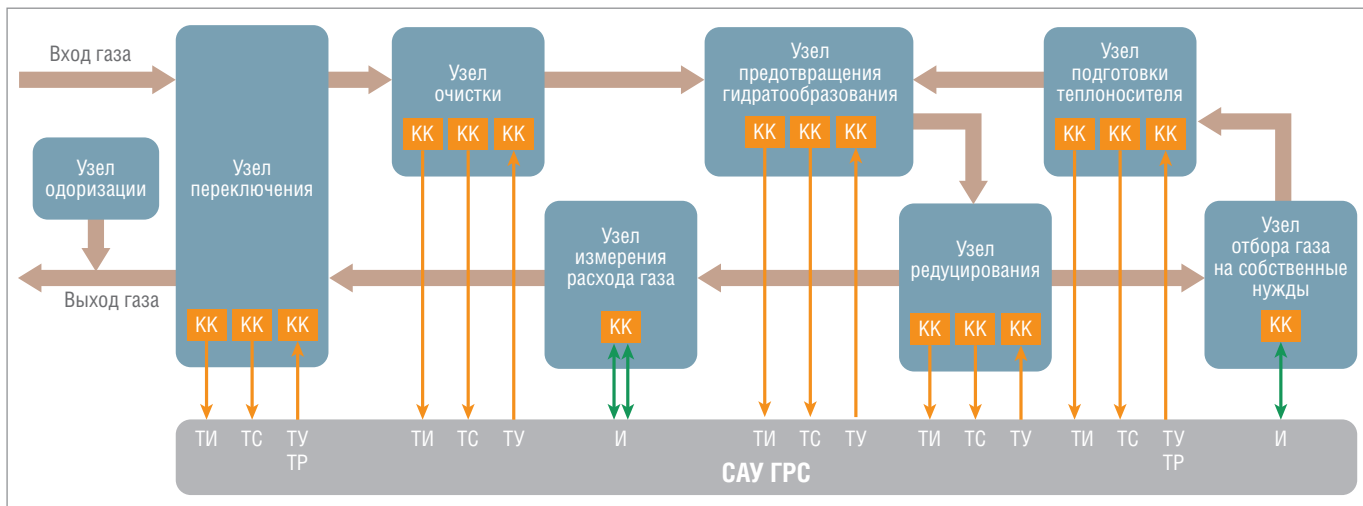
Вход газа

Узел одоризации

Выход газа

Узел переключения

КК КК КК

Узел очистки

КК КК КК

Узел предотвращения гидратообразования

КК КК КК

Узел подготовки теплоносителя

КК КК КК

Узел измерения расхода газа

КК

Узел редуцирования

КК КК КК

Узел отбора газа на собственные нужды

КК

ТИ ТС ТУ ТР ТИ ТС ТУ И ТИ ТС ТУ ТИ ТС ТУ ТИ ТС ТУ ТР И

САУ ГРС